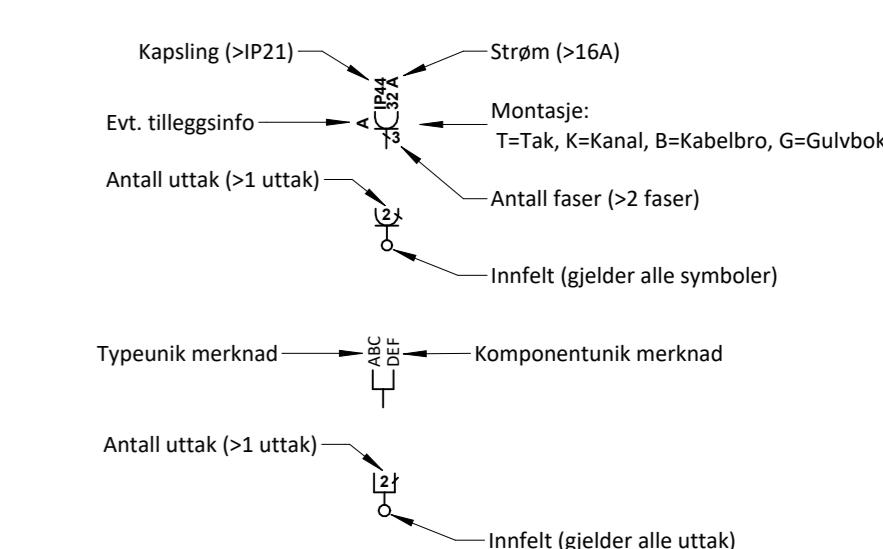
Kapsling (>IP21)

Strøm (>16A)

IP44
32 A

Evt. tilleggsinfo

A

3

Montasje:
T=Tak, K=Kanal, B=Kabelbro, G=Gulvbok

Antall uttak (>1 uttak)

2

Antall faser (>2 faser)

Innfelt (gjelder alle symboler)

Typeunik merknad

ABC
DEF

Komponentunik merknad

Antall uttak (>1 uttak)

2

Innfelt (gjelder alle uttak)